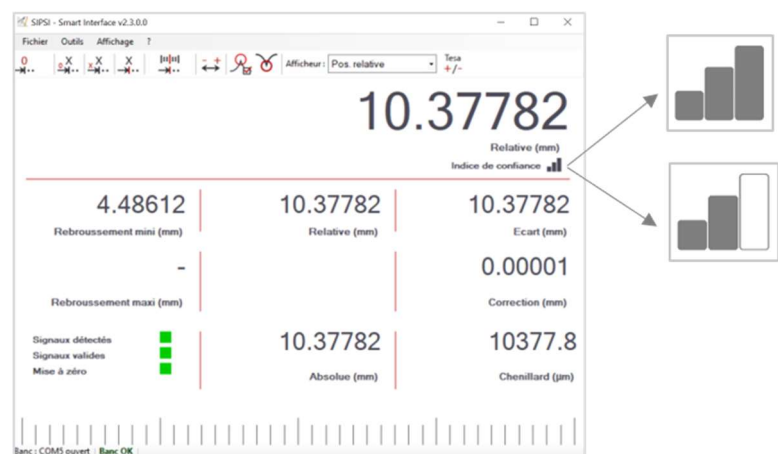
SIPSI - Smart Interface v2.3.0.0

Fichier Outils Affichage ?

Afficheur : Pos. relative

Tesa +/-

10.37782

Relative (mm)

Indice de confiance

4.48612

Rebroussement mini (mm)

10.37782

Relative (mm)

10.37782

Ecart (mm)

-

Rebroussement maxi (mm)

0.00001

Correction (mm)

Signaux détectés

Signaux valides

Mise à zéro

10.37782

Absolue (mm)

10377.8

Chenillard (µm)

Banc : COM5 ouvert Banc OK